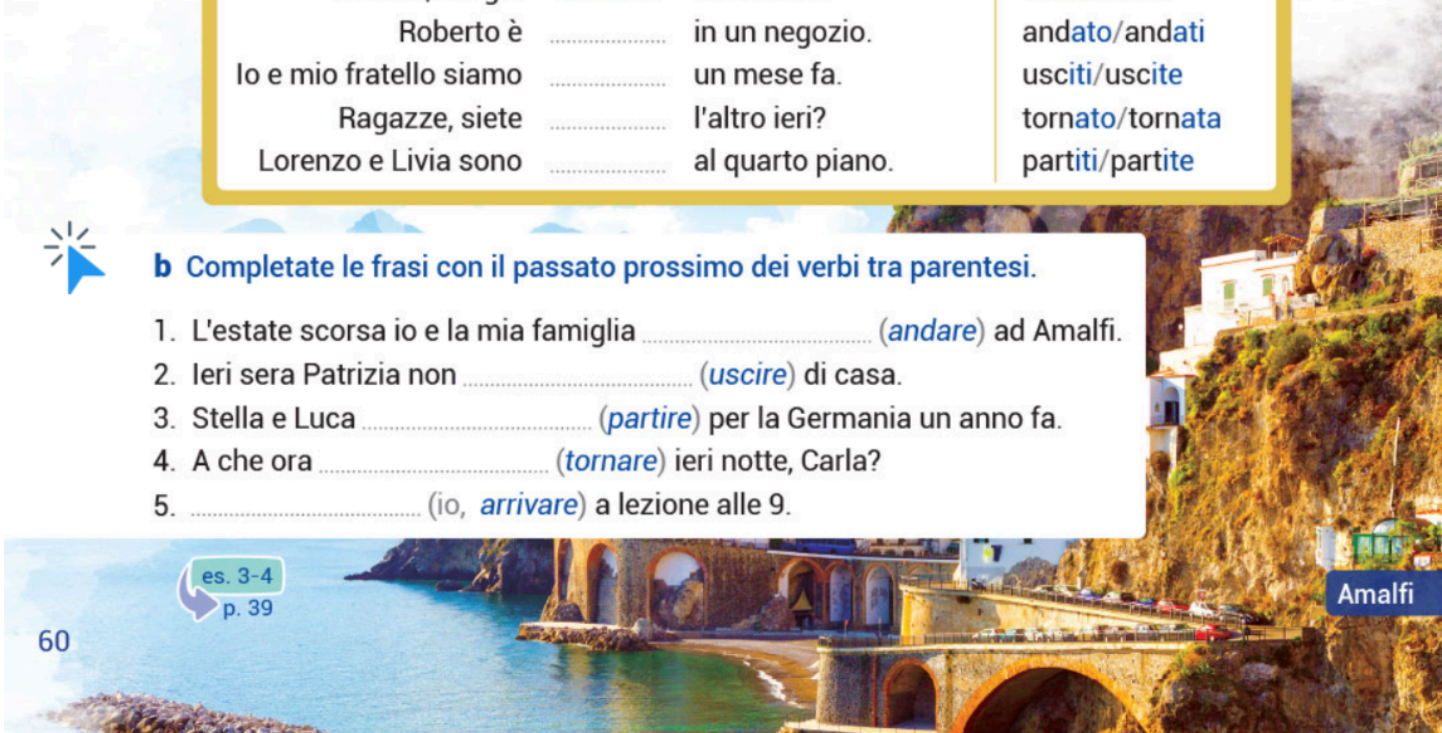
| | | | |
|---|---|---|---|
| Roberto è | .................... | in un negozio. | andato/andati |
| Io e mio fratello siamo | .................... | un mese fa. | usciti/uscite |
| Ragazze, siete | .................... | l'altro ieri? | tornato/tornata |
| Lorenzo e Livia sono | .................... | al quarto piano. | partiti/partite |

b Completate le frasi con il passato prossimo dei verbi tra parentesi.

1. L'estate scorsa io e la mia famiglia .............................. (andare) ad Amalfi.
2. Ieri sera Patrizia non .............................. (uscire) di casa.
3. Stella e Luca .............................. (partire) per la Germania un anno fa.
4. A che ora .............................. (tornare) ieri notte, Carla?
5. .............................. (io, arrivare) a lezione alle 9.

es. 3-4
p. 39

60

Amalfi